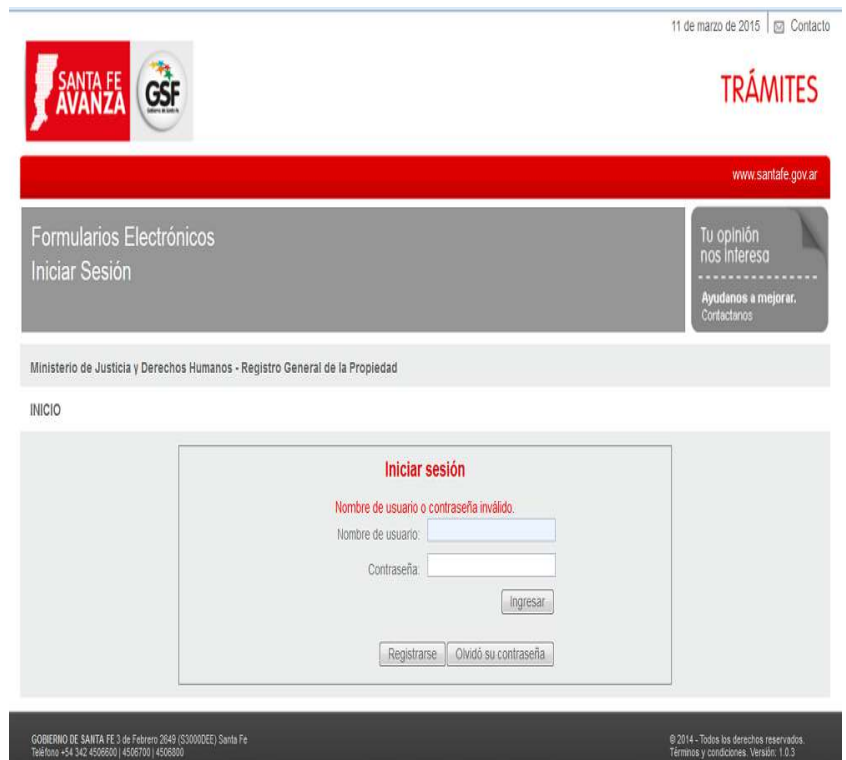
11 de marzo de 2015 | Contacto

SANTA FE AVANZA

GSF
Gobierno de Santa Fe

TRÁMITES

www.santafe.gov.ar

Formularios Electrónicos
Iniciar Sesión

Tu opinión nos interesa
Ayudanos a mejorar.
Contactanos

Ministerio de Justicia y Derechos Humanos - Registro General de la Propiedad

INICIO

Iniciar sesión

Nombre de usuario o contraseña inválido.

Nombre de usuario:

Contraseña:

Ingresar

Registrarse | Olvidó su contraseña

GOBIERNO DE SANTA FE 3 de Febrero 2649 (S3000DEE) Santa Fe
Teléfono +54 342 4506600 | 4506700 | 4506800

© 2014 - Todos los derechos reservados.
Términos y condiciones. Versión: 1.0.3